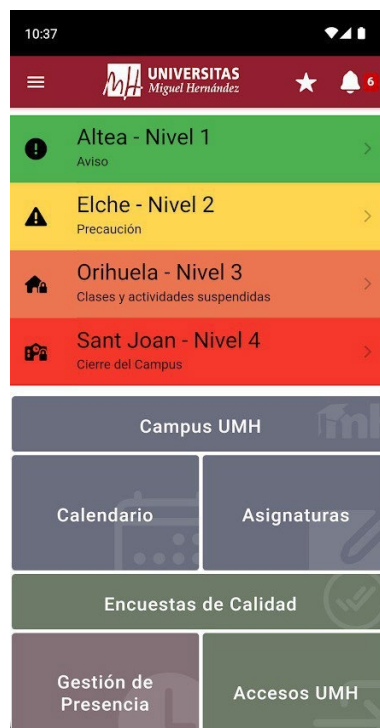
10:37

UNIVERSITAS
Miguel Hernández

6

Altea - Nivel 1
Aviso

Elche - Nivel 2
Precaución

Orihuela - Nivel 3
Clases y actividades suspendidas

Sant Joan - Nivel 4
Cierre del Campus

Campus UMH

Calendario

Asignaturas

Encuestas de Calidad

Gestión de Presencia

Accesos UMH